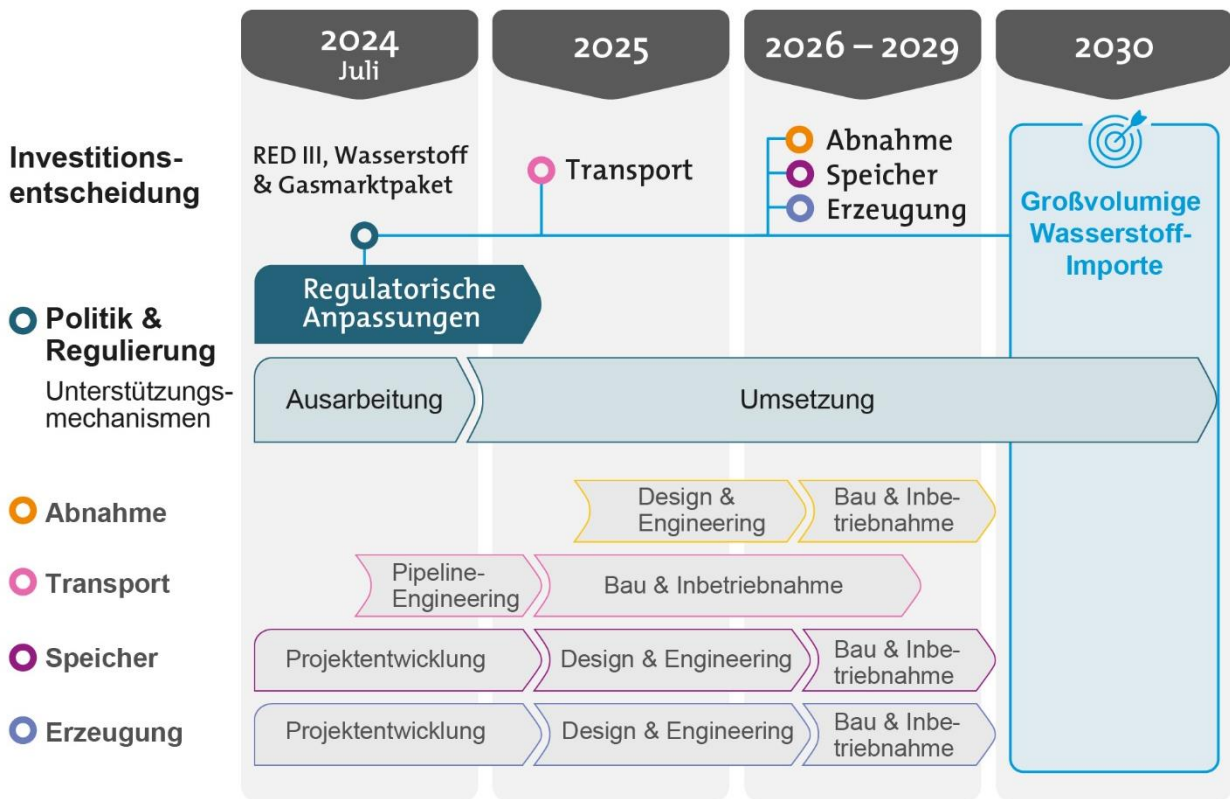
2024
Juli

2025

2026 – 2029

2030

Investitionsentscheidung

RED III, Wasserstoff & Gasmarktpaket

Transport

Abnahme
Speicher
Erzeugung

Großvolumige Wasserstoff-Importe

Regulatorische Anpassungen

Politik & Regulierung

Unterstützungsmechanismen

Ausarbeitung

Umsetzung

Abnahme

Design & Engineering

Bau & Inbetriebnahme

Transport

Pipeline-Engineering

Bau & Inbetriebnahme

Speicher

Projektentwicklung

Design & Engineering

Bau & Inbetriebnahme

Erzeugung

Projektentwicklung

Design & Engineering

Bau & Inbetriebnahme